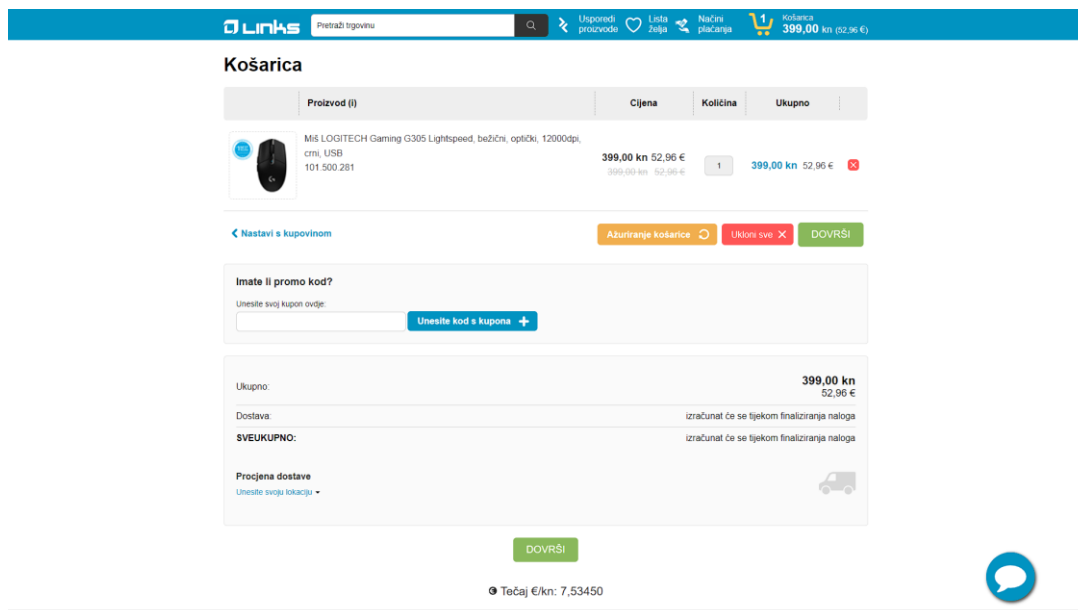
LINKS Pretraži trgovinu Usporedi proizvode Lista želja Načini plaćanja 1 Košarica 399,00 kn (52,96 €)

Košarica

| | Proizvod (i) | Cijena | Količina | Ukupno |
|---|---|---|---|---|
| | Miš LOGITECH Gaming G305 Lightspeed, bežični, optički, 12000dpi, crni, USB 101.500.281 | 399,00 kn 52,96 € ~~399,00 kn 52,96 €~~ | 1 | 399,00 kn 52,96 € |

Nastavi s kupovinom

Ažuriranje košarice Ukloni sve DOVRŠI

Imate li promo kod?

Unesite svoj kupon ovdje:

Unesite kod s kupona

Ukupno: 399,00 kn 52,96 €

Dostava: izračunat će se tijekom finaliziranja naloga

SVEUKUPNO: izračunat će se tijekom finaliziranja naloga

Procjena dostave

Unesite svoju lokaciju

DOVRŠI

Tečaj €/kn: 7,53450